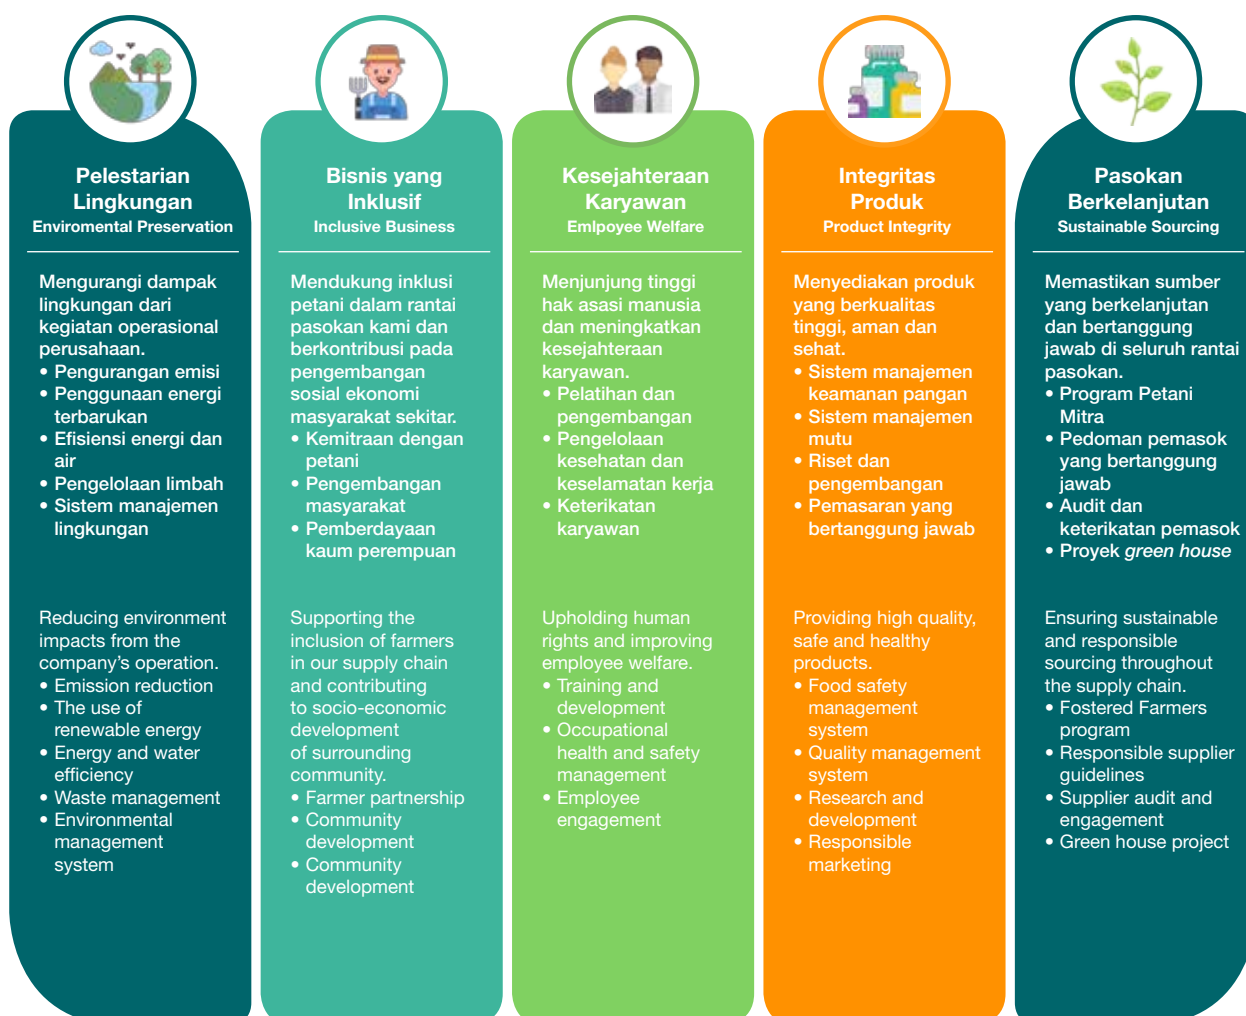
Pelestarian Lingkungan
Enviromental Preservation

Mengurangi dampak lingkungan dari kegiatan operasional perusahaan.
• Pengurangan emisi
• Penggunaan energi terbarukan
• Efisiensi energi dan air
• Pengelolaan limbah
• Sistem manajemen lingkungan

Reducing environment impacts from the company's operation.
• Emission reduction
• The use of renewable energy
• Energy and water efficiency
• Waste management
• Environmental management system

Bisnis yang Inklusif
Inclusive Business

Mendukung inklusi petani dalam rantai pasokan kami dan berkontribusi pada pengembangan sosial ekonomi masyarakat sekitar.
• Kemitraan dengan petani
• Pengembangan masyarakat
• Pemberdayaan kaum perempuan

Supporting the inclusion of farmers in our supply chain and contributing to socio-economic development of surrounding community.
• Farmer partnership
• Community development
• Community development

Kesejahteraan Karyawan
Emlpoyee Welfare

Menjunjung tinggi hak asasi manusia dan meningkatkan kesejahteraan karyawan.
• Pelatihan dan pengembangan
• Pengelolaan kesehatan dan keselamatan kerja
• Keterikatan karyawan

Upholding human rights and improving employee welfare.
• Training and development
• Occupational health and safety management
• Employee engagement

Integritas Produk
Product Integrity

Menyediakan produk yang berkualitas tinggi, aman dan sehat.
• Sistem manajemen keamanan pangan
• Sistem manajemen mutu
• Riset dan pengembangan
• Pemasaran yang bertanggung jawab

Providing high quality, safe and healthy products.
• Food safety management system
• Quality management system
• Research and development
• Responsible marketing

Pasokan Berkelanjutan
Sustainable Sourcing

Memastikan sumber yang berkelanjutan dan bertanggung jawab di seluruh rantai pasokan.
• Program Petani Mitra
• Pedoman pemasok yang bertanggung jawab
• Audit dan keterikatan pemasok
• Proyek green house

Ensuring sustainable and responsible sourcing throughout the supply chain.
• Fostered Farmers program
• Responsible supplier guidelines
• Supplier audit and engagement
• Green house project